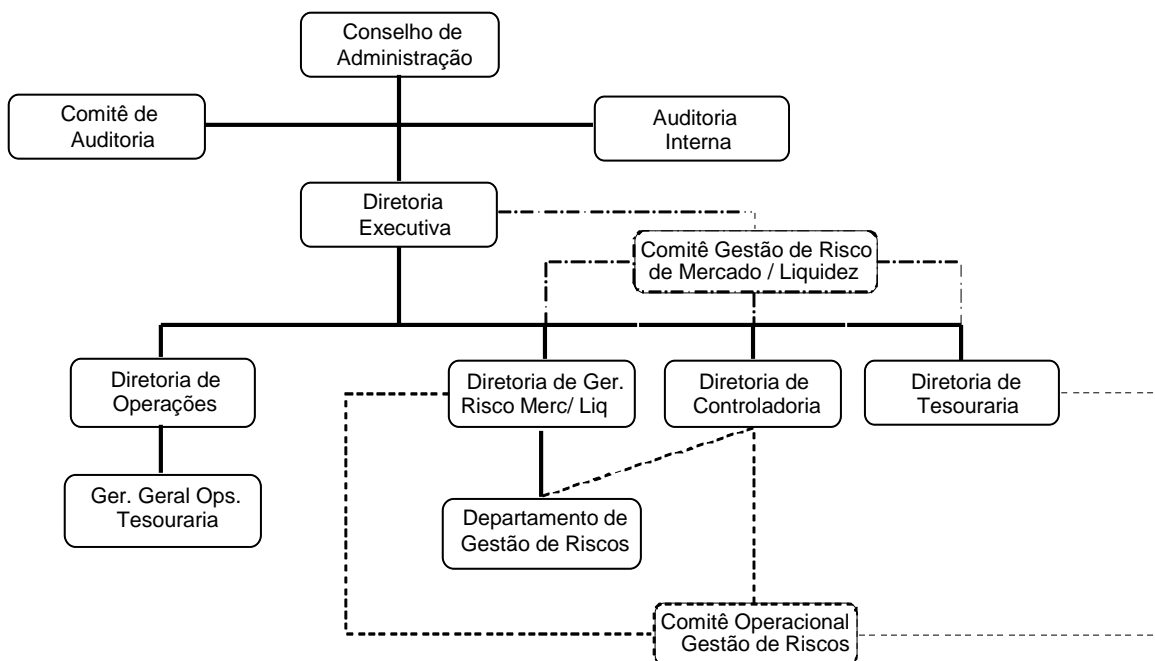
Conselho de Administração

Comitê de Auditoria

Auditoria Interna

Diretoria Executiva

Comitê Gestão de Risco de Mercado / Liquidez

Diretoria de Operações

Diretoria de Ger. Risco Merc/ Liq

Diretoria de Controladoria

Diretoria de Tesouraria

Ger. Geral Ops. Tesouraria

Departamento de Gestão de Riscos

Comitê Operacional Gestão de Riscos